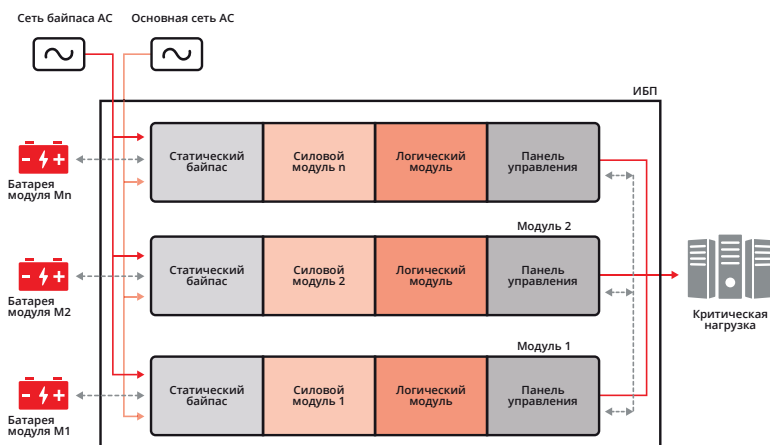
Сеть байпаса АС

Основная сеть АС

ИБП

Статический байпас

Силовой модуль n

Логический модуль

Панель управления

Батарея модуля Mn

Модуль 2

Статический байпас

Силовой модуль 2

Логический модуль

Панель управления

Батарея модуля M2

Критическая нагрузка

Модуль 1

Статический байпас

Силовой модуль 1

Логический модуль

Панель управления

Батарея модуля M1